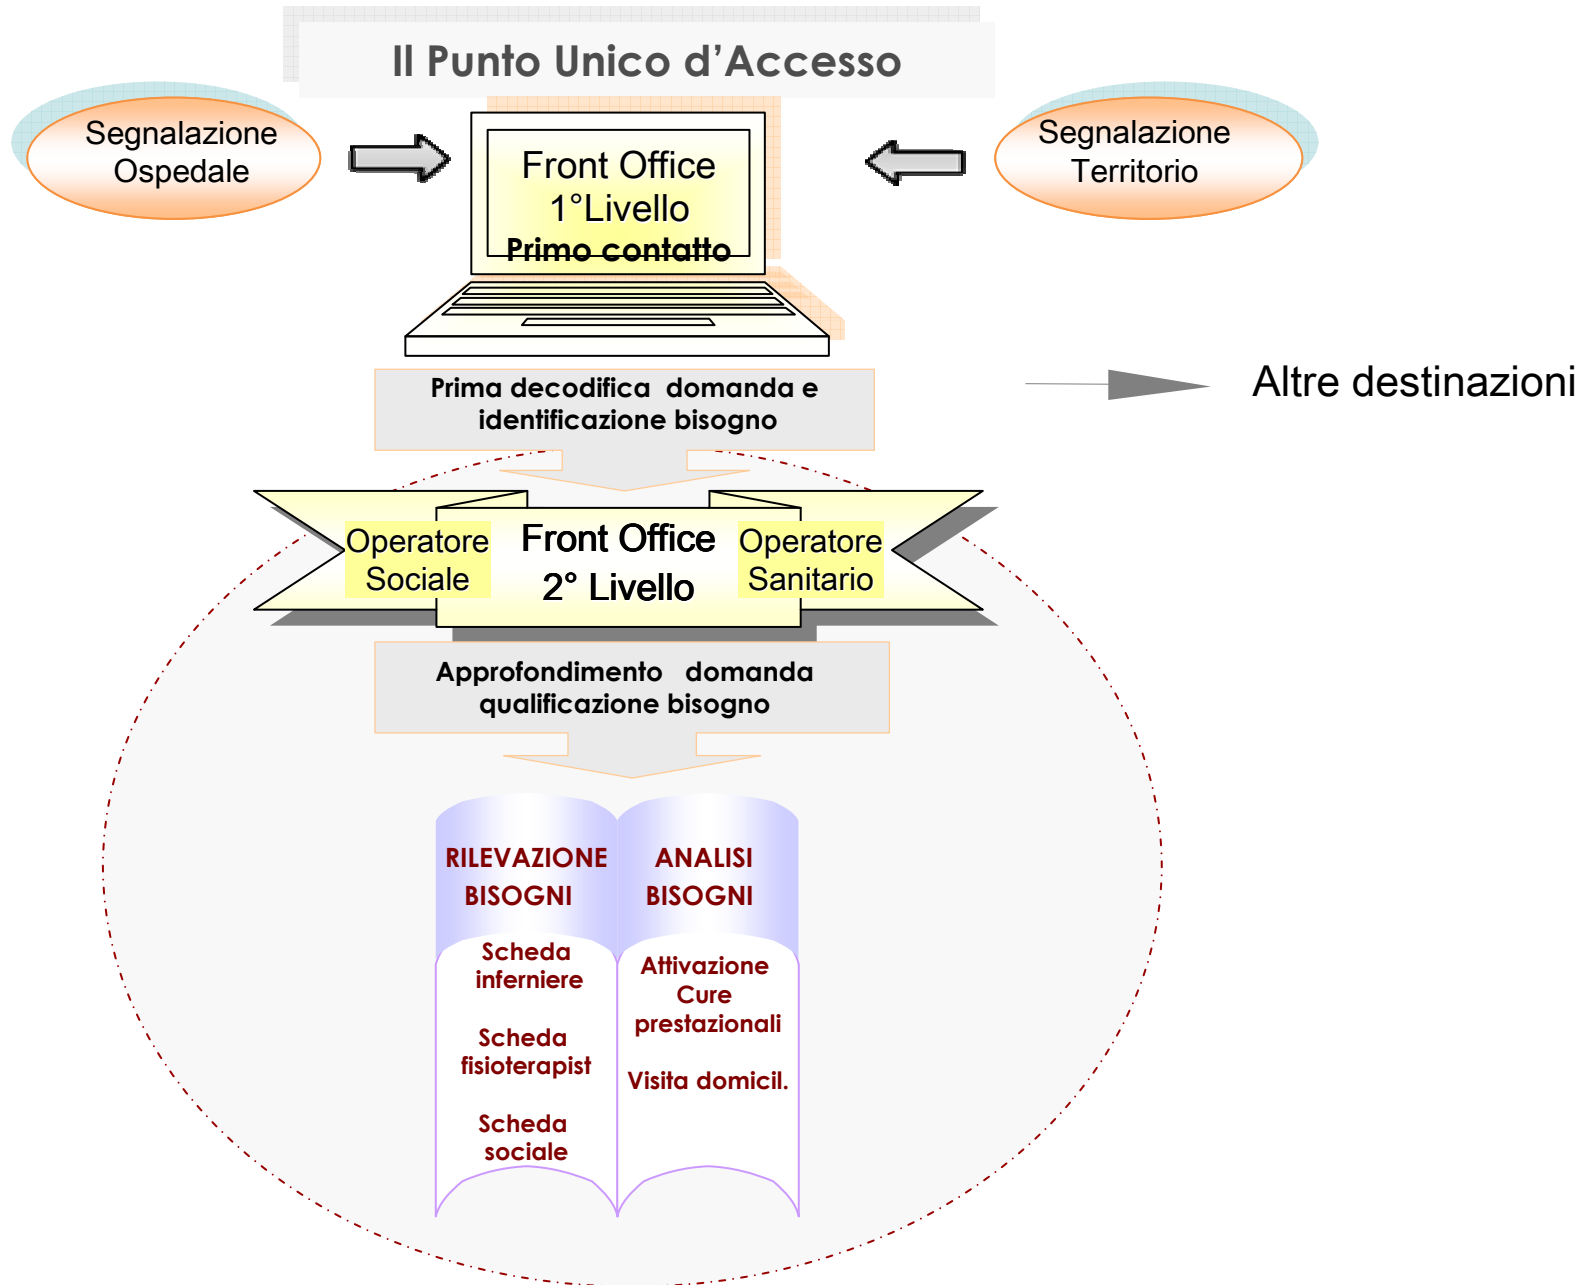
Il Punto Unico d’Accesso

Segnalazione Ospedale

Front Office 1°Livello
Primo contatto

Segnalazione Territorio

Prima decodifica domanda e identificazione bisogno

Altre destinazioni

Operatore Sociale

Front Office 2° Livello

Operatore Sanitario

Approfondimento domanda qualificazione bisogno

RILEVAZIONE BISOGNI

Scheda inferniere

Scheda fisioterapist

Scheda sociale

ANALISI BISOGNI

Attivazione Cure prestazionali

Visita domicil.